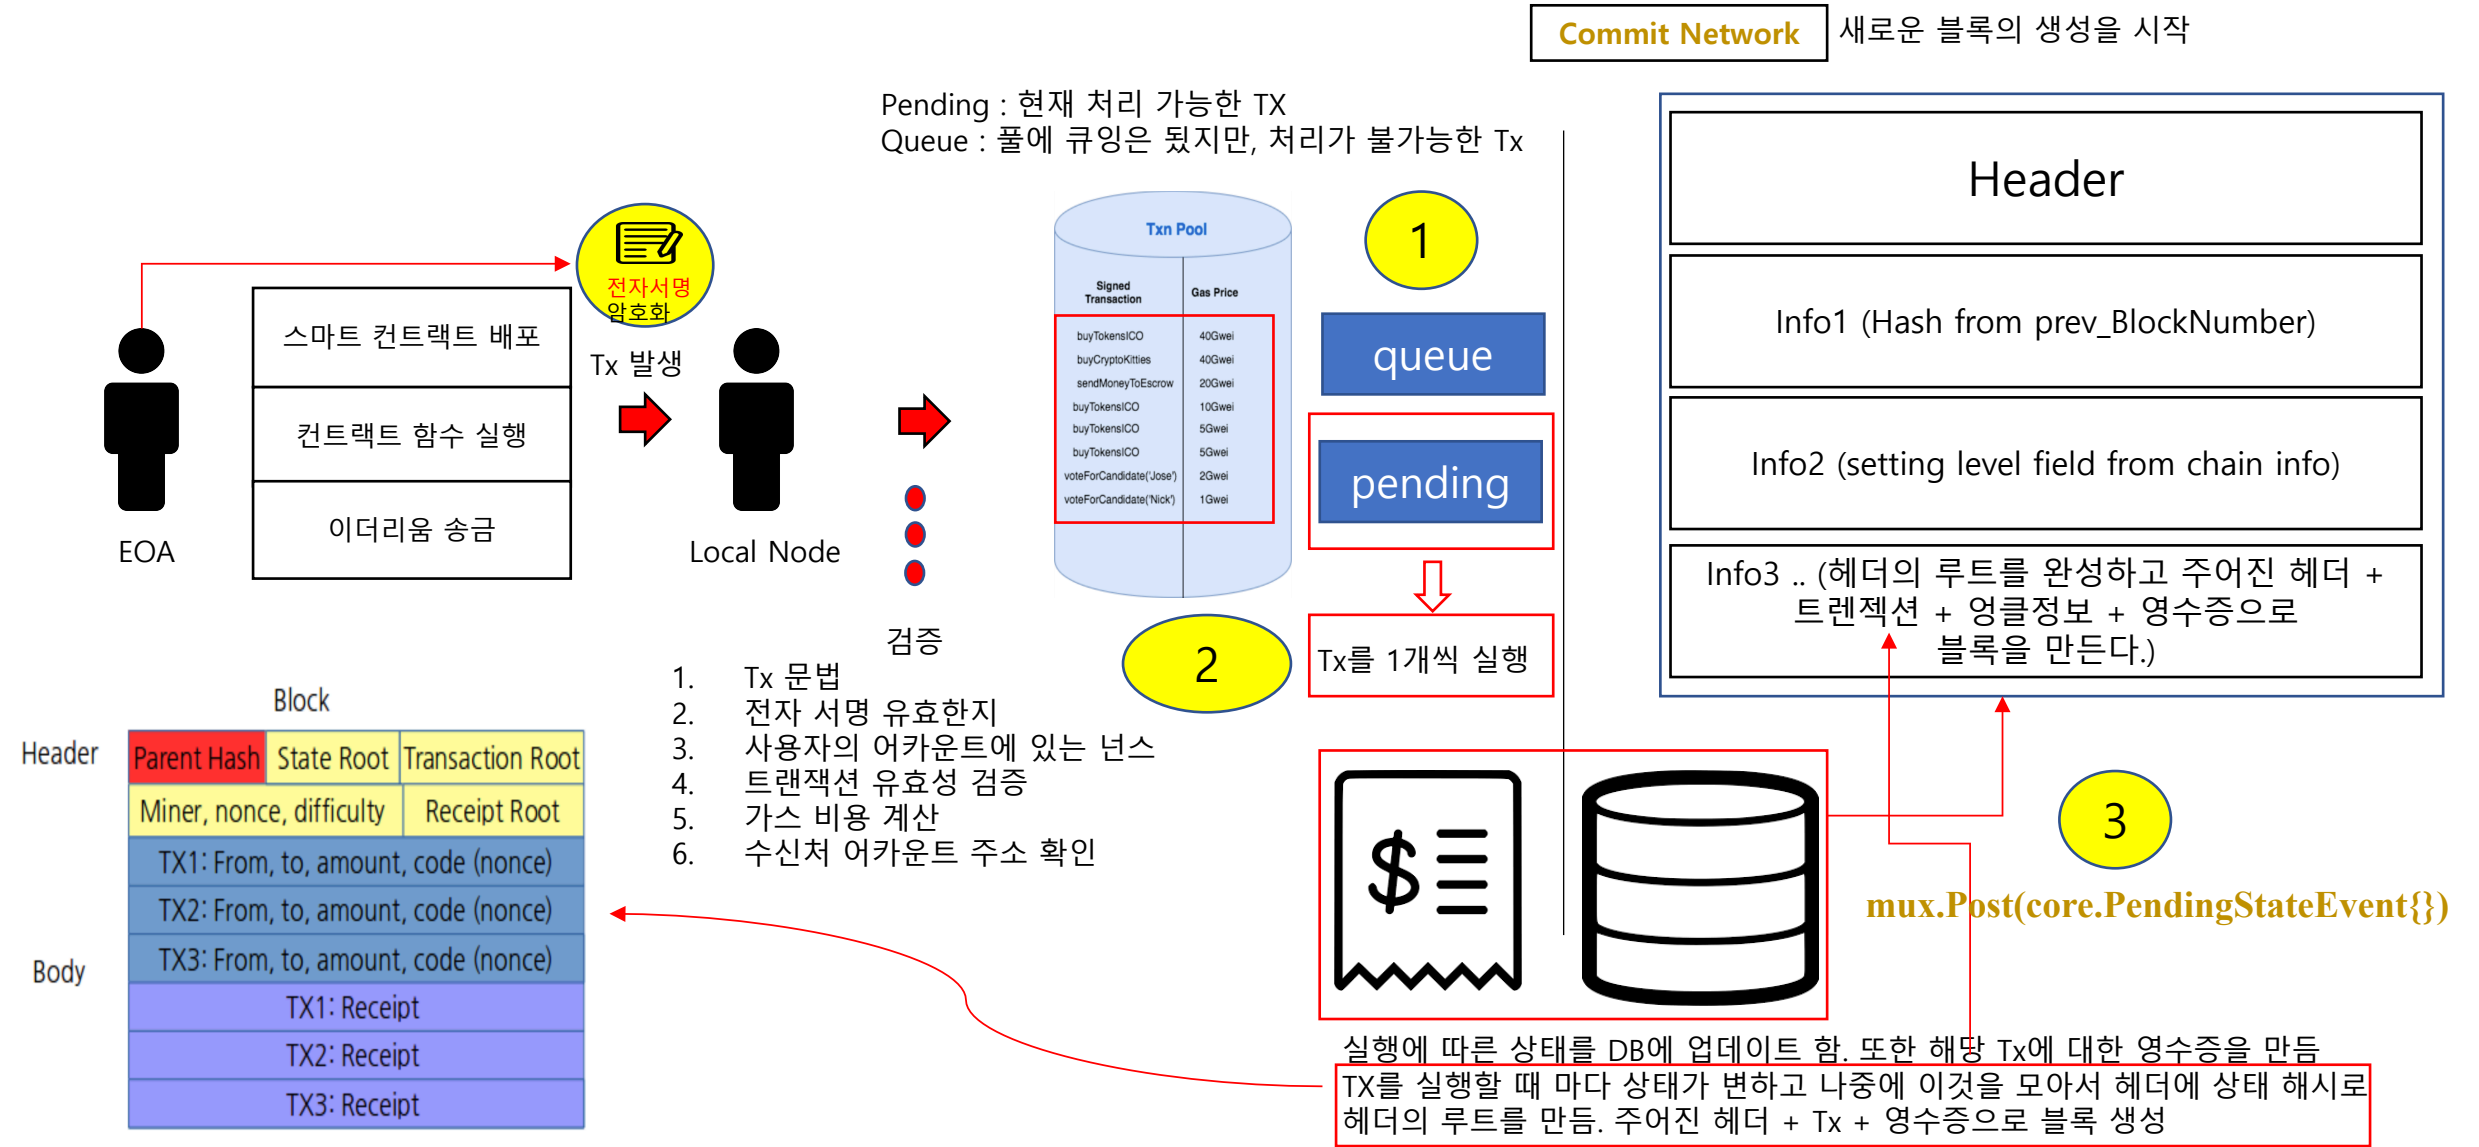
Commit Network 새로운 블록의 생성을 시작

Pending : 현재 처리 가능한 TX
Queue : 풀에 큐잉은 됬지만, 처리가 불가능한 Tx

전자서명 암호화

스마트 컨트랙트 배포

컨트랙트 함수 실행

이더리움 송금

EOA

Tx 발생

Local Node

Txn Pool

| Signed Transaction | Gas Price |
|---|---|
| buyTokensICO | 40Gwei |
| buyCryptoKitties | 40Gwei |
| sendMoneyToEscrow | 20Gwei |
| buyTokensICO | 10Gwei |
| buyTokensICO | 5Gwei |
| buyTokensICO | 5Gwei |
| voteForCandidate('Jose') | 2Gwei |
| voteForCandidate('Nick') | 1Gwei |

1

queue

pending

2

Tx를 1개씩 실행

검증
1. Tx 문법
2. 전자 서명 유효한지
3. 사용자의 어카운트에 있는 넌스
4. 트랜잭션 유효성 검증
5. 가스 비용 계산
6. 수신처 어카운트 주소 확인

Header

Info1 (Hash from prev_BlockNumber)

Info2 (setting level field from chain info)

Info3 .. (헤더의 루트를 완성하고 주어진 헤더 + 트렌젝션 + 엉클정보 + 영수증으로 블록을 만든다.)

3

mux.Post(core.PendingStateEvent{})

Block

Header

| Parent Hash | State Root | Transaction Root |
|---|---|---|
| Miner, nonce, difficulty | | Receipt Root |

Body

TX1: From, to, amount, code (nonce)
TX2: From, to, amount, code (nonce)
TX3: From, to, amount, code (nonce)
TX1: Receipt
TX2: Receipt
TX3: Receipt

$

실행에 따른 상태를 DB에 업데이트 함. 또한 해당 Tx에 대한 영수증을 만듬
TX를 실행할 때 마다 상태가 변하고 나중에 이것을 모아서 헤더에 상태 해시로 헤더의 루트를 만듬. 주어진 헤더 + Tx + 영수증으로 블록 생성